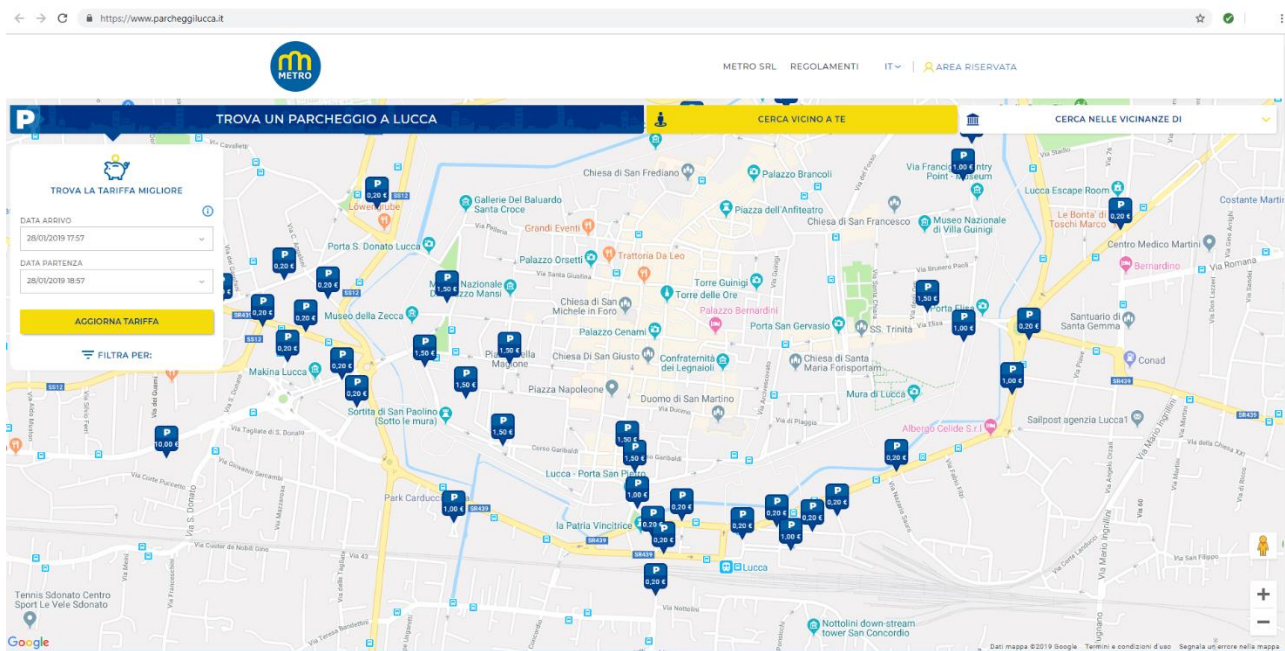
https://www.parcheggilucca.it

METRO

METRO SRL REGOLAMENTI IT AREA RISERVATA

P TROVA UN PARCHEGGIO A LUCCA

CERCA VICINO A TE

CERCA NELLE VICINANZE DI

TROVA LA TARIFFA MIGLIORE

DATA ARRIVO
28/01/2019 17:57

DATA PARTENZA
28/01/2019 18:57

AGGIORNA TARIFFA

FILTRA PER:

Chiesa di San Frediano
Palazzo Brancoli
Gallerie Del Baluardo Santa Croce
Piazza dell'Anfiteatro
Chiesa di San Francesco
Museo Nazionale di Villa Guinigi
Porta S. Donato Lucca
Grandi Eventi
Palazzo Orsetti
Trattoria Da Leo
Museo Nazionale di Palazzo Mansi
Torre Guinigi
Torre delle Ore
Chiesa di San Michele in Foro
Palazzo Bernardini
Palazzo Cenami
Porta San Gervasio
SS. Trinità
Porta Elisa
Museo della Zecca
Chiesa di San Giusto
Confraternita dei Legnaioli
Chiesa di Santa Maria Forisportam
Makina Lucca
Piazza della Magione
Piazza Napoleone
Duomo di San Martino
Mura di Lucca
Sortita di San Paolino (Sotto le mura)
Lucca - Porta San Pietro
Park Carducci
la Patria Vincitrice
Lucca
Via Francigena Entry Point - Museum
Lucca Escape Room
Le Bontà di Toschi Marco
Centro Medico Martini
Bernardino
Costante Martini
Santuario di Santa Gemma
Conad
Albergo Celide S.r.l
Sailpost agenzia Lucca1
Tennis Sdonato Centro Sport Le Vele Sdonato
Nottolini down-stream tower San Concordio

Via Romana
Via Tagliate di S. Donato
Via Giovanni Sercambi
Corso Garibaldi
Via Mario Ingrillini
Via Carlo Del Prete
Via dei Fossi
Via Elisa
Via Nottolini

S12 SR435 SR439 SR445

0,20 € 1,50 € 1,00 € 10,00 €

Google
Dati mappa ©2019 Google Termini e condizioni d'uso Segnala un errore nella mappa